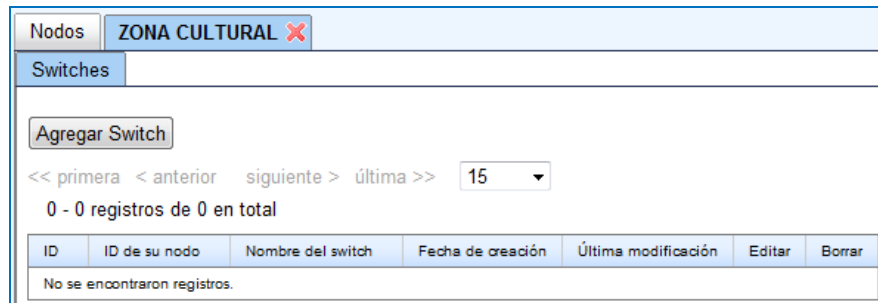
Nodos | ZONA CULTURAL

Switches

Agregar Switch

<< primera < anterior siguiente > última >> 15

0 - 0 registros de 0 en total

| ID | ID de su nodo | Nombre del switch | Fecha de creación | Última modificación | Editar | Borrar |
|---|---|---|---|---|---|---|
| No se encontraron registros. | | | | | | |